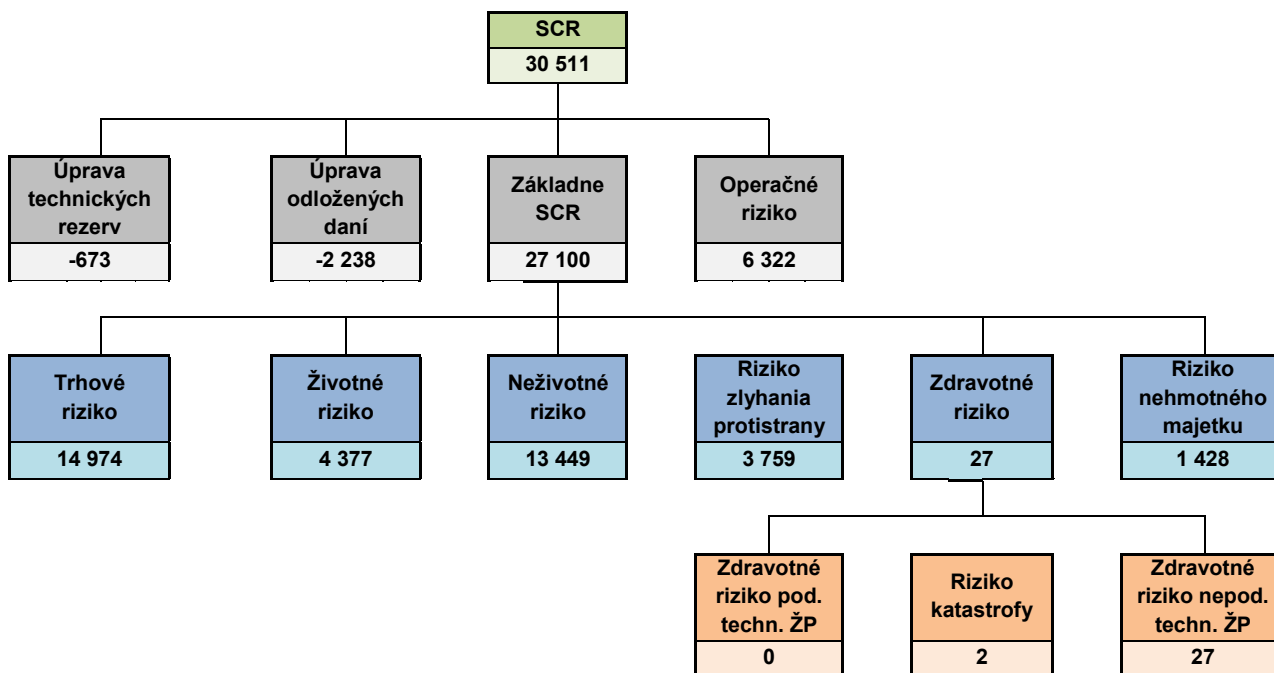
SCR
30 511

Úprava technických rezerv
-673

Úprava odložených daní
-2 238

Základne SCR
27 100

Operačné riziko
6 322

Trhové riziko
14 974

Životné riziko
4 377

Neživotné riziko
13 449

Riziko zlyhania protistrany
3 759

Zdravotné riziko
27

Riziko nehmotného majetku
1 428

Zdravotné riziko pod. techn. ŽP
0

Riziko katastrofy
2

Zdravotné riziko nepod. techn. ŽP
27